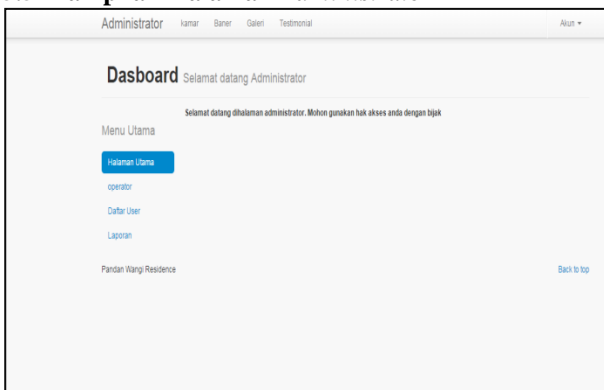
Administrator Kamar Baner Galeri Testimonial Akun ▾

Dasboard Selamat datang Administrator

Selamat datang dihalaman administrator. Mohon gunakan hak akses anda dengan bijak

Menu Utama

Halaman Utama

operator

Daftar User

Laporan

Pandan Wangi Residence

Back to top